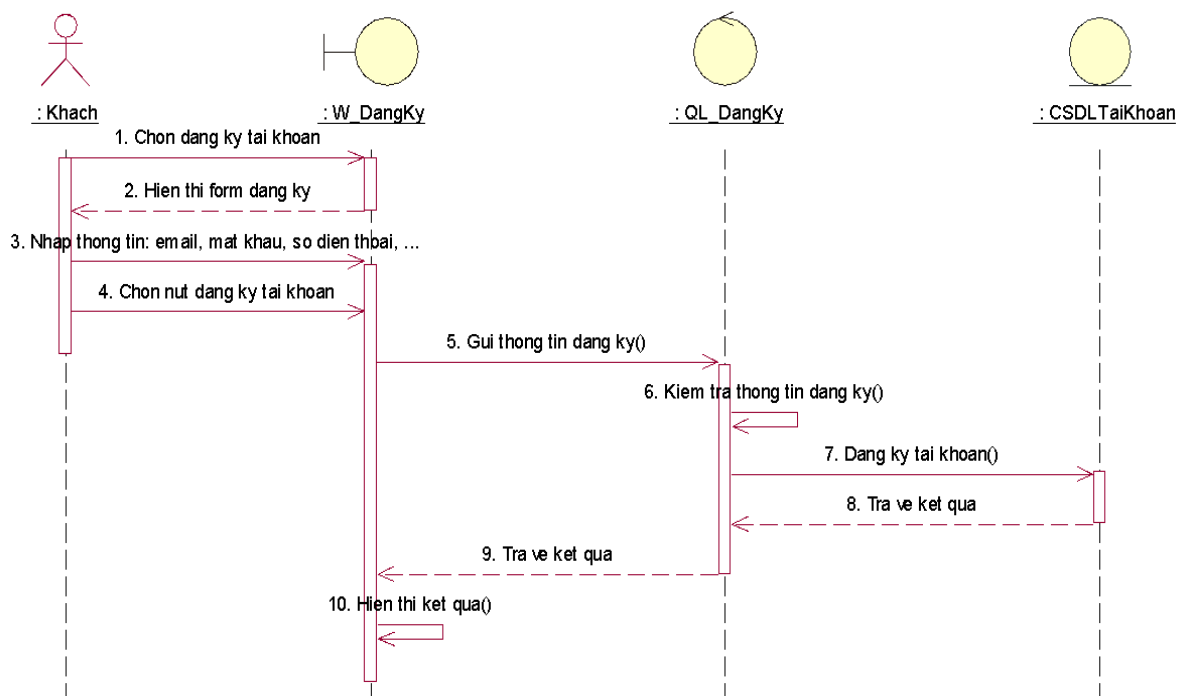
: Khach

: W_DangKy

: QL_DangKy

: CSDLTaiKhoan

1. Chon dang ky tai khoan

2. Hien thi form dang ky

3. Nhap thong tin: email, mat khau, so dien thoai, ...

4. Chon nut dang ky tai khoan

5. Gui thong tin dang ky()

6. Kiem tra thong tin dang ky()

7. Dang ky tai khoan()

8. Tra ve ket qua

9. Tra ve ket qua

10. Hien thi ket qua()